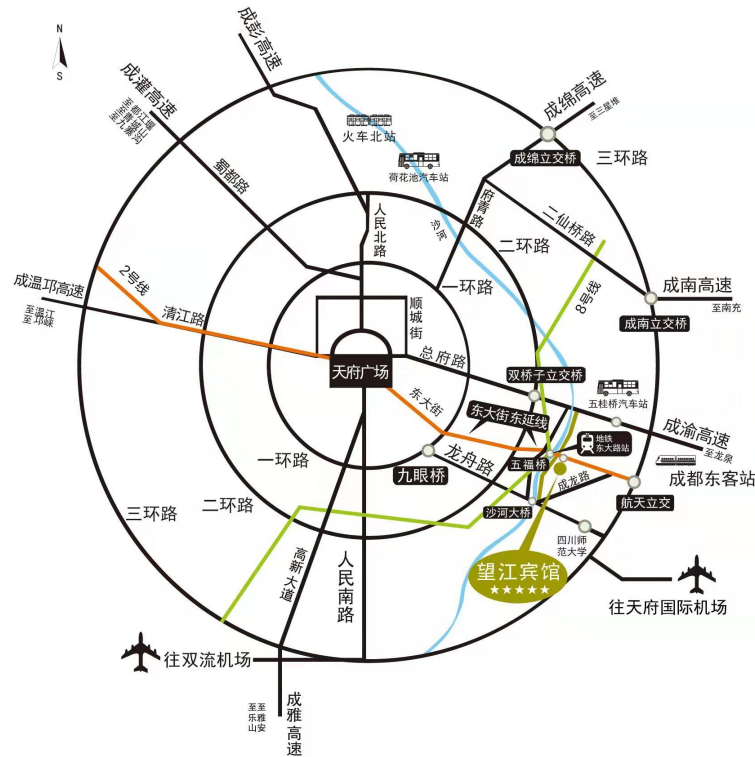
N
S

成彭高速
成灌高速
至都江堰
至青城山
至九寨沟
火车北站
荷花池汽车站
成绵高速
至三星堆
成绵立交桥
三环路
蜀都路
人民北路
府青路
沙河
二仙桥路
二环路
一环路
成南高速
至南充
成温邛高速
至温江
至邛崃
2号线
清江路
顺城街
8号线
成南立交桥
天府广场
总府路
双桥子立交桥
五桂桥汽车站
东大街
东大街东延线
成渝高速
至龙泉
地铁
东大路站
一环路
九眼桥
龙舟路
五福桥
成都东客站
成龙路
航天立交
三环路
二环路
沙河大桥
四川师范大学
高新大道
人民南路
望江宾馆
★★★★★
往天府国际机场
往双流机场
至乐山
至雅安
成雅高速